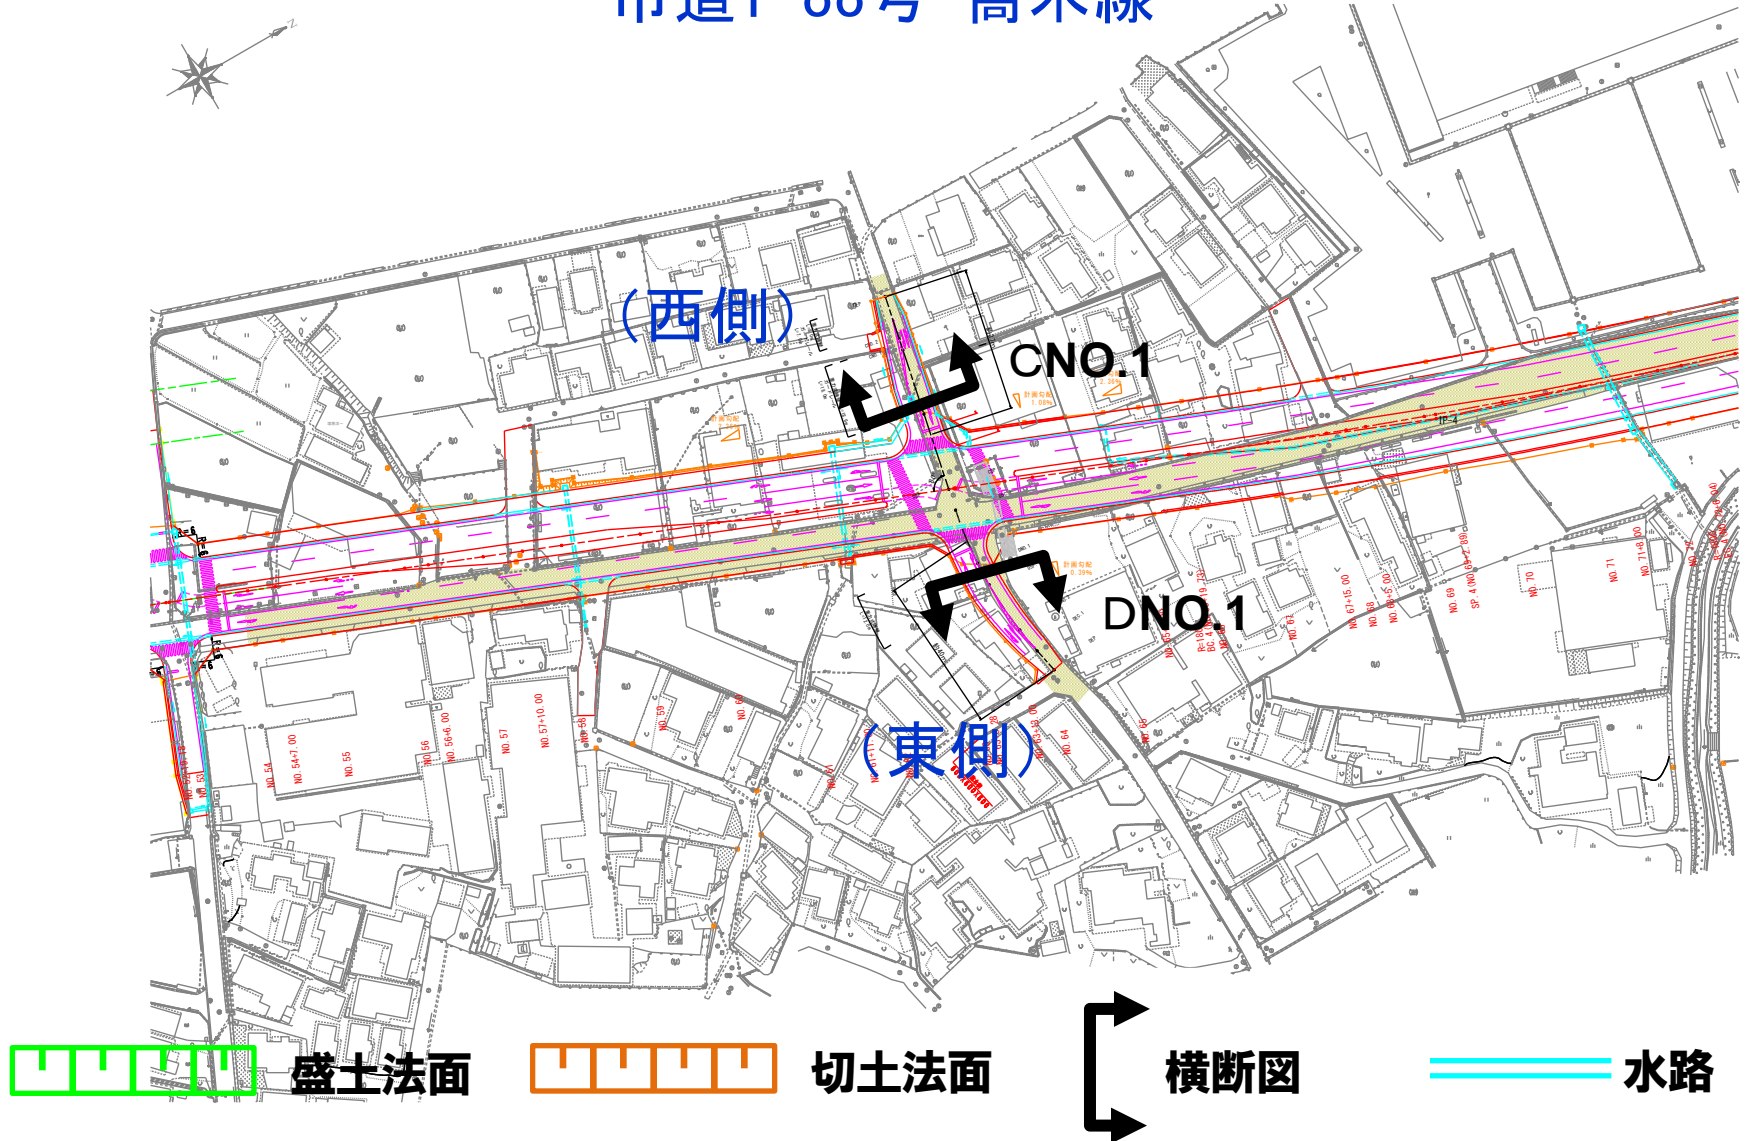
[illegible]

（西側）

CNO.1

DNO.1

（東側）

NO. 54
NO. 54+7. 00
NO. 55
NO. 56
NO. 56+6. 00
NO. 57
NO. 57+10. 00
NO. 58
NO. 59
NO. 60
NO. 64
NO. 65
NO. 67+15. 00
NO. 68
NO. 69
NO. 70
NO. 71

盛土法面

切土法面

横断図

水路